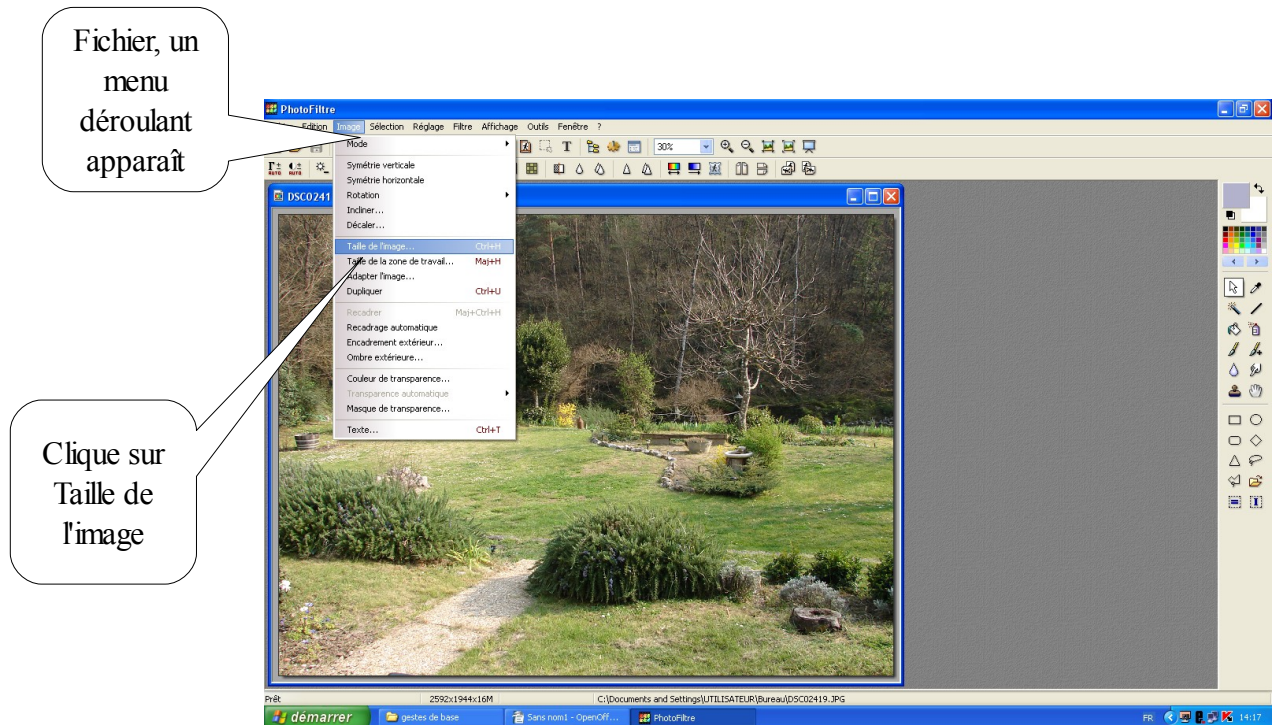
Fichier, un menu déroulant apparaît

PhotoFiltre

Edition Image Sélection Réglage Filtre Affichage Outils Fenêtre ?

30%

DSC0241

Mode
Symétrie verticale
Symétrie horizontale
Rotation
Incliner...
Décaler...
Taille de l'image... Ctrl+H
Taille de la zone de travail... Maj+H
Adapter l'image...
Dupliquer Ctrl+U
Recadrer Maj+Ctrl+H
Recadrage automatique
Encadrement extérieur...
Ombre extérieure...
Couleur de transparence...
Transparence automatique
Masque de transparence...
Texte... Ctrl+T

Clique sur Taille de l'image

Prêt 2592x1944x16M C:\Documents and Settings\UTILISATEUR\Bureau\DSC02419.JPG

démarrer gestes de base Sans nom1 - OpenOff... PhotoFiltre FR 14:17